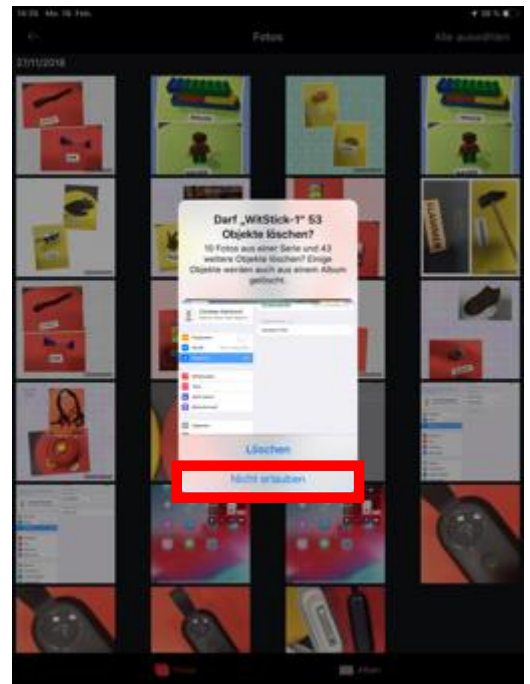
16:35 Mo. 18. Feb.

Fotos

Alle auswählen

27/11/2018

Darf „WiFiStick-1" 53 Objekte löschen?

10 Fotos aus einer Serie und 43 weitere Objekte löschen? Einige Objekte werden auch aus einem Album gelöscht.

Löschen

Nicht erlauben

Fotos

Alben